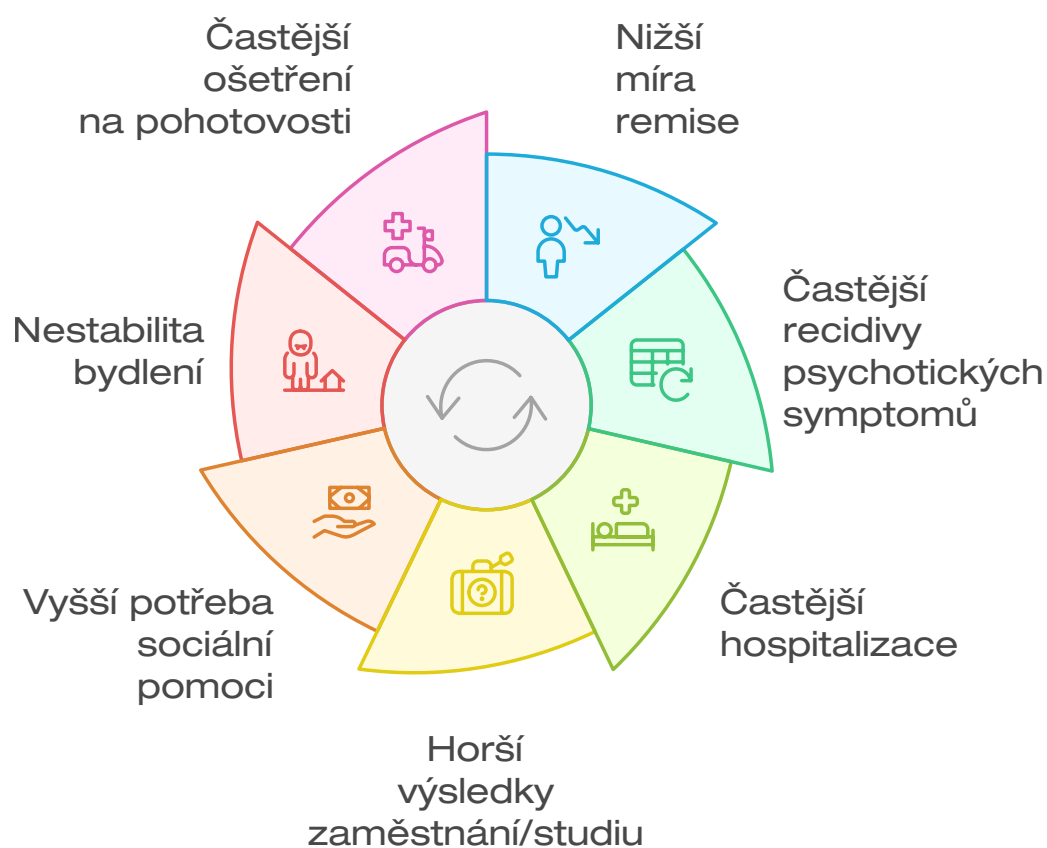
Častější ošetření na pohotovosti

Nižší míra remise

Častější recidivy psychotických symptomů

Častější hospitalizace

Horší výsledky zaměstnání/studiu

Vyšší potřeba sociální pomoci

Nestabilita bydlení